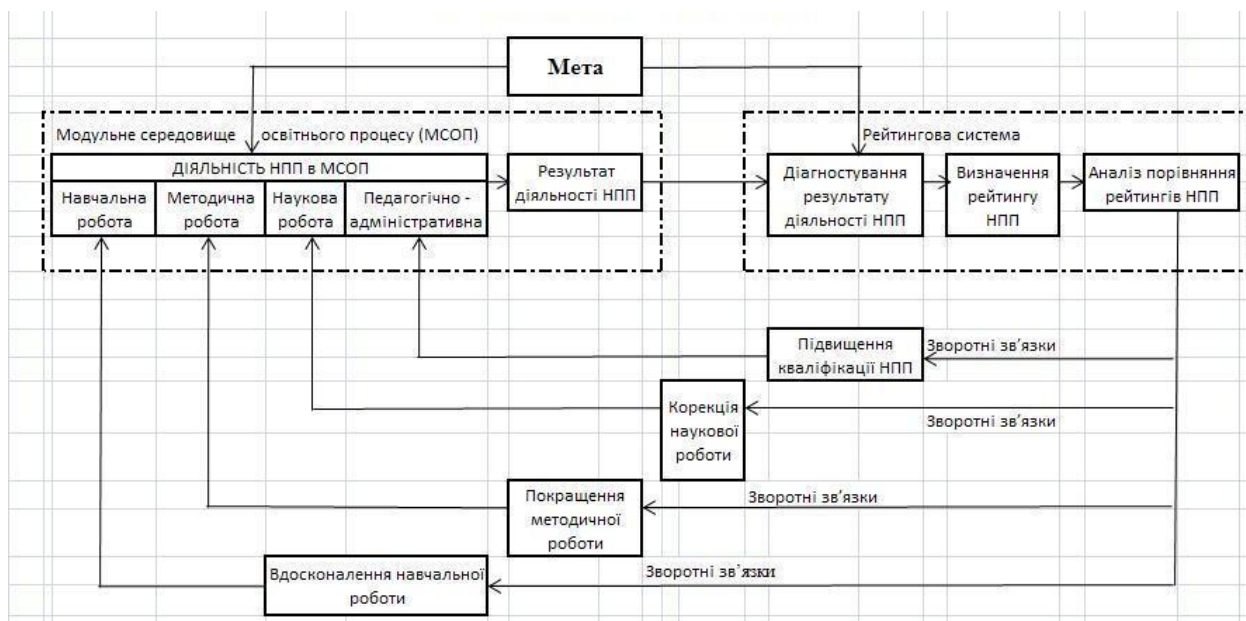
Мета

Модульне середовище освітнього процесу (МСОП)

ДІЯЛЬНІСТЬ НПП в МСОП

Навчальна робота

Методична робота

Наукова робота

Педагогічно - адміністративна

Результат діяльності НПП

Рейтингова система

Діагностування результату діяльності НПП

Визначення рейтингу НПП

Аналіз порівняння рейтингів НПП

Підвищення кваліфікації НПП

Зворотні зв'язки

Корекція наукової роботи

Зворотні зв'язки

Покращення методичної роботи

Зворотні зв'язки

Вдосконалення навчальної роботи

Зворотні зв'язки